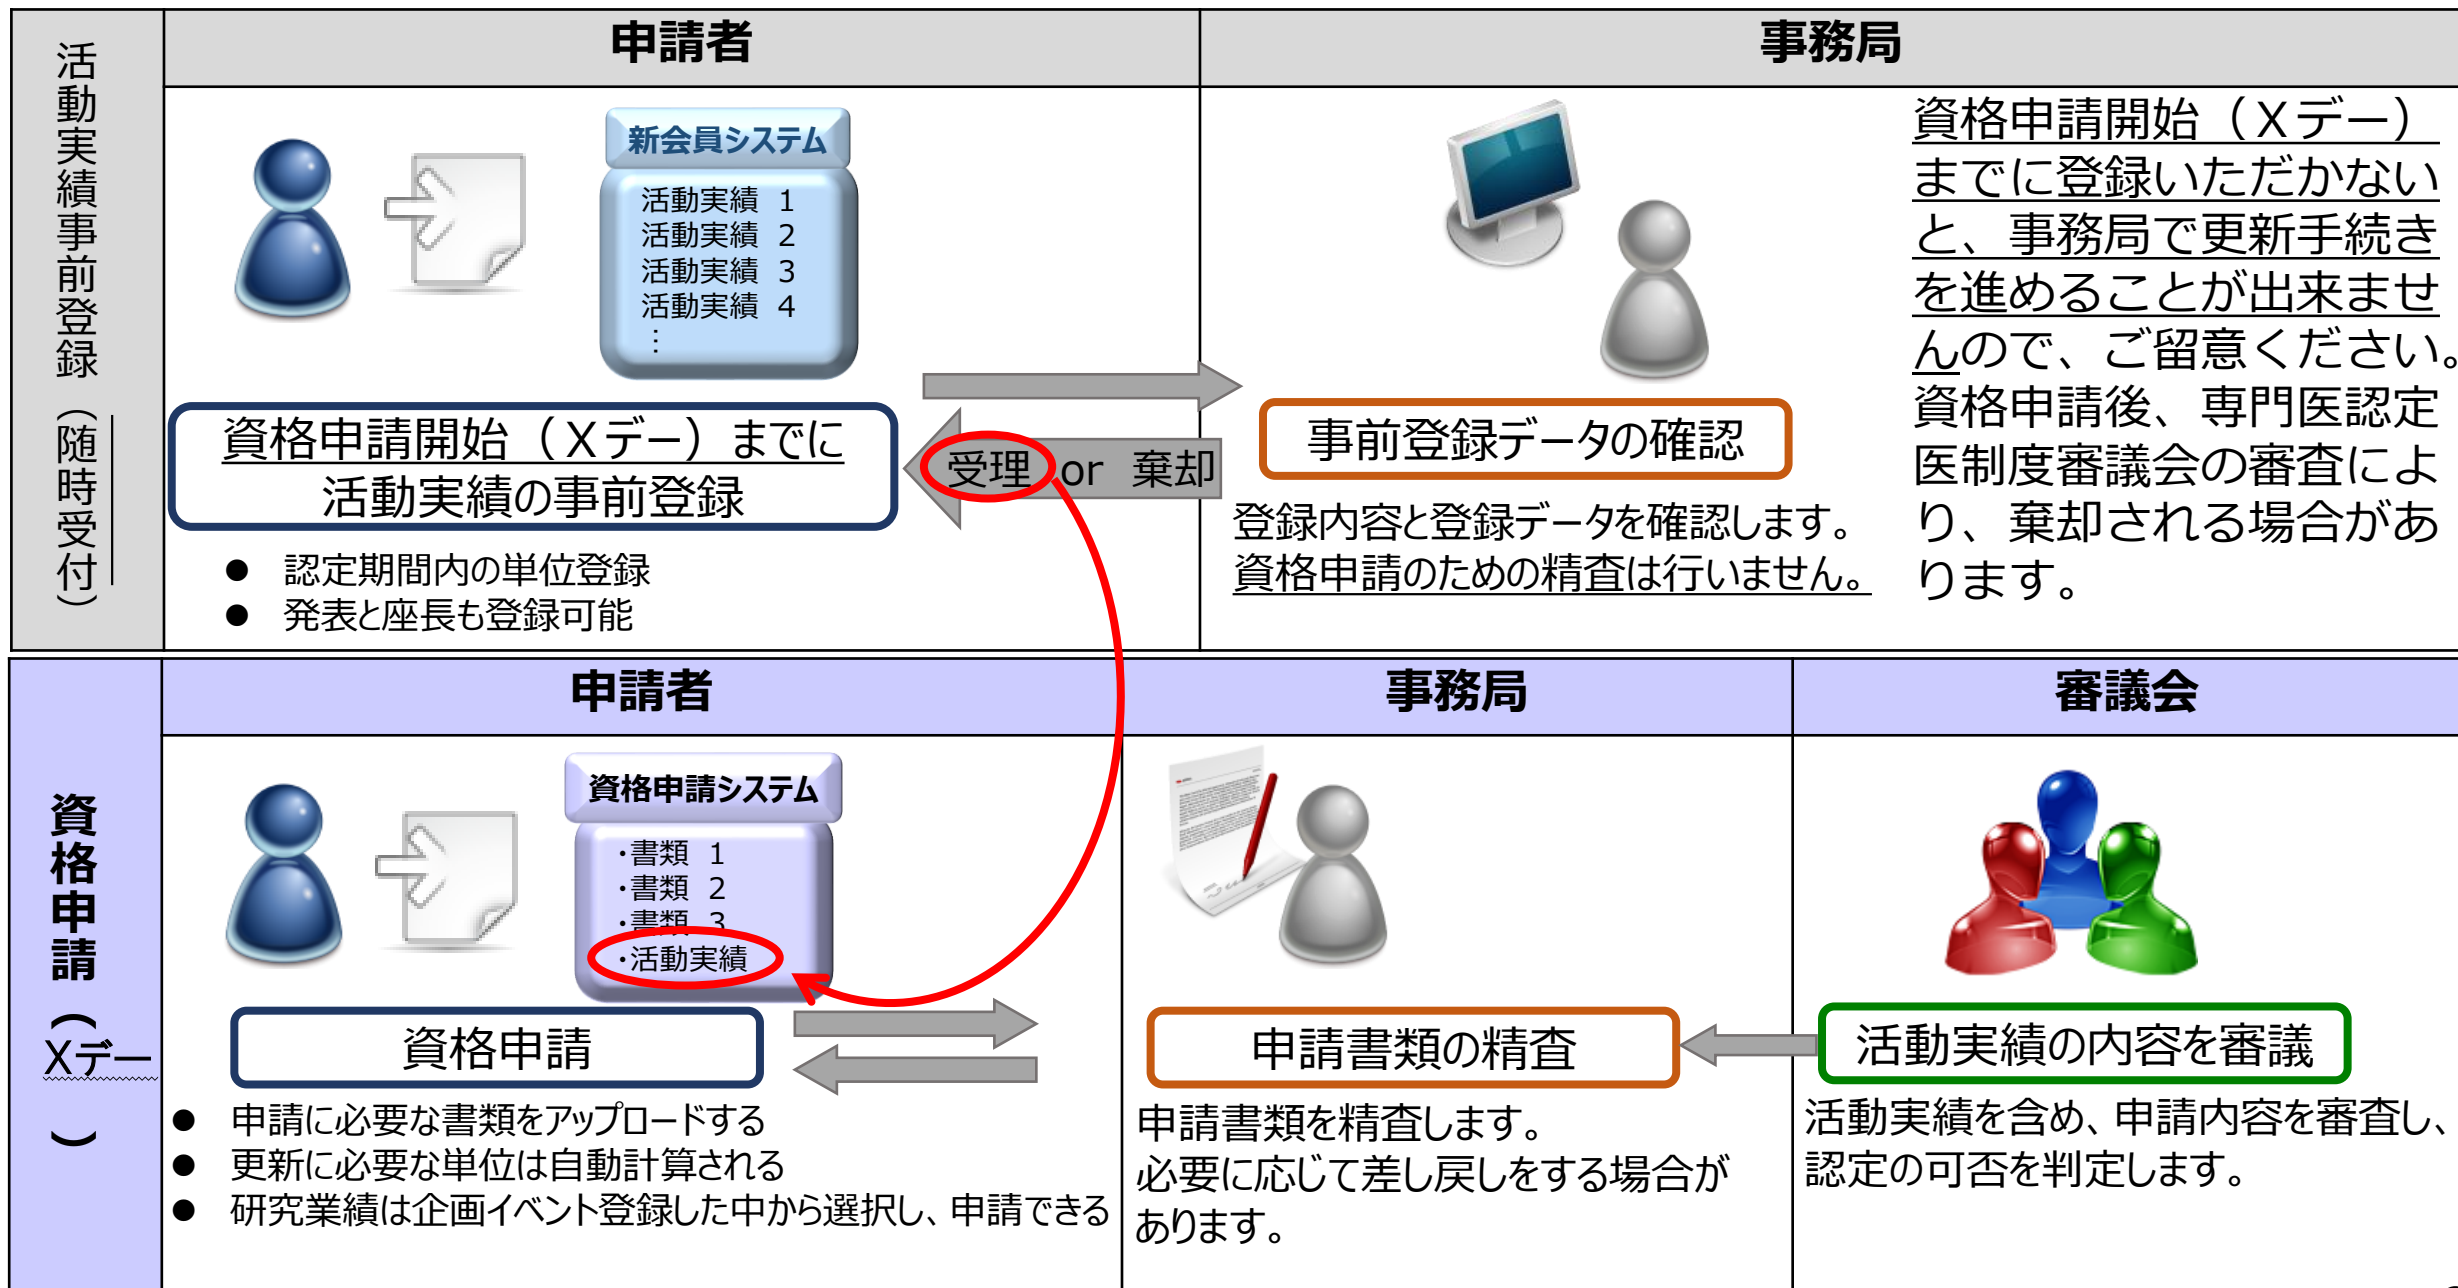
活動実績事前登録（随時受付）

申請者

新会員システム
活動実績 1
活動実績 2
活動実績 3
活動実績 4
⋮

資格申請開始（Xデー）までに
活動実績の事前登録

● 認定期間内の単位登録
● 発表と座長も登録可能

受理 or 棄却

事務局

事前登録データの確認

登録内容と登録データを確認します。
資格申請のための精査は行いません。

資格申請開始（Xデー）までに登録いただかないと、事務局で更新手続きを進めることが出来ませんので、ご留意ください。
資格申請後、専門医認定医制度審議会の審査により、棄却される場合があります。

資格申請（Xデー）

申請者

資格申請システム
・書類 1
・書類 2
・書類 3
・活動実績

資格申請

● 申請に必要な書類をアップロードする
● 更新に必要な単位は自動計算される
● 研究業績は企画イベント登録した中から選択し、申請できる

事務局

申請書類の精査

申請書類を精査します。
必要に応じて差し戻しをする場合があります。

審議会

活動実績の内容を審議

活動実績を含め、申請内容を審査し、認定の可否を判定します。